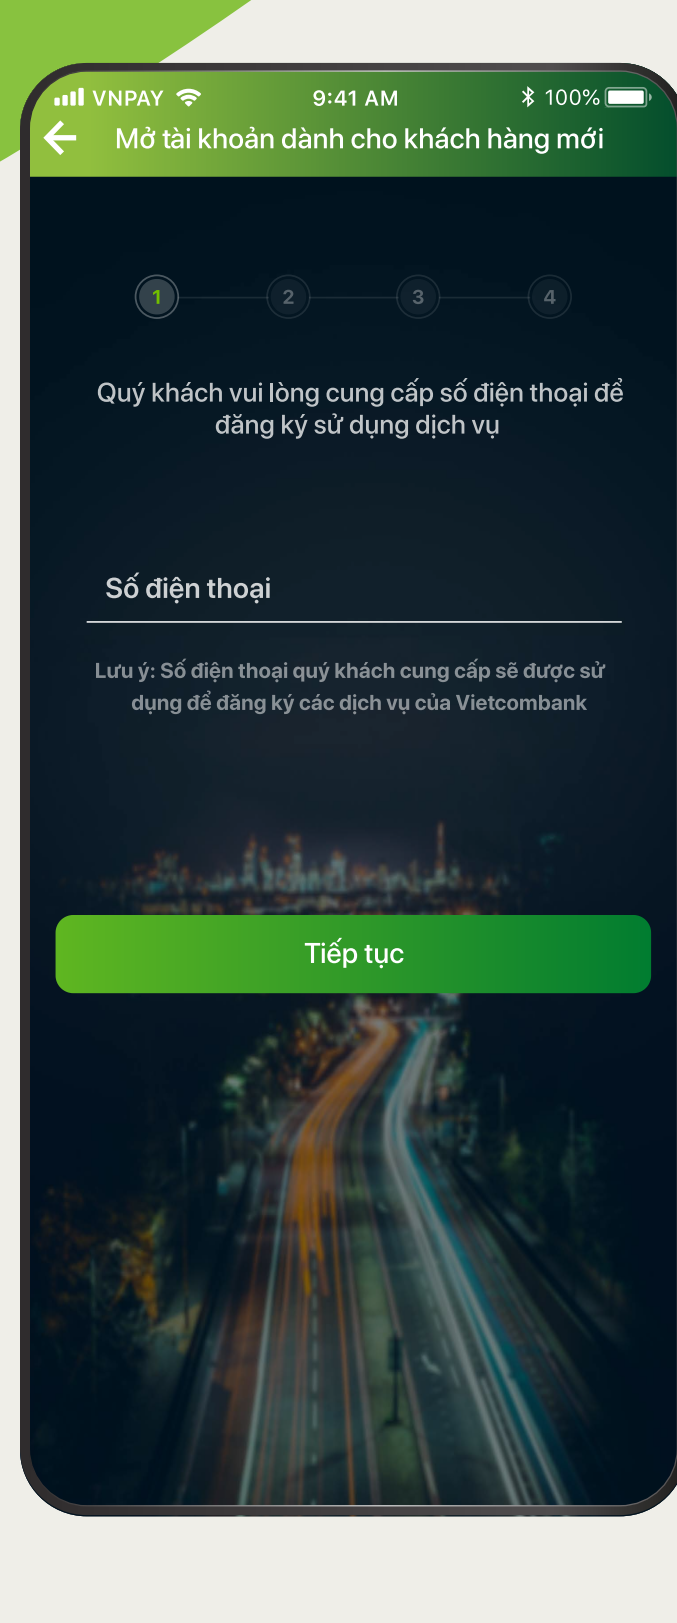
VNPAY 9:41 AM 100%

Mở tài khoản dành cho khách hàng mới

1 2 3 4

Quý khách vui lòng cung cấp số điện thoại để đăng ký sử dụng dịch vụ

Số điện thoại

Lưu ý: Số điện thoại quý khách cung cấp sẽ được sử dụng để đăng ký các dịch vụ của Vietcombank

Tiếp tục